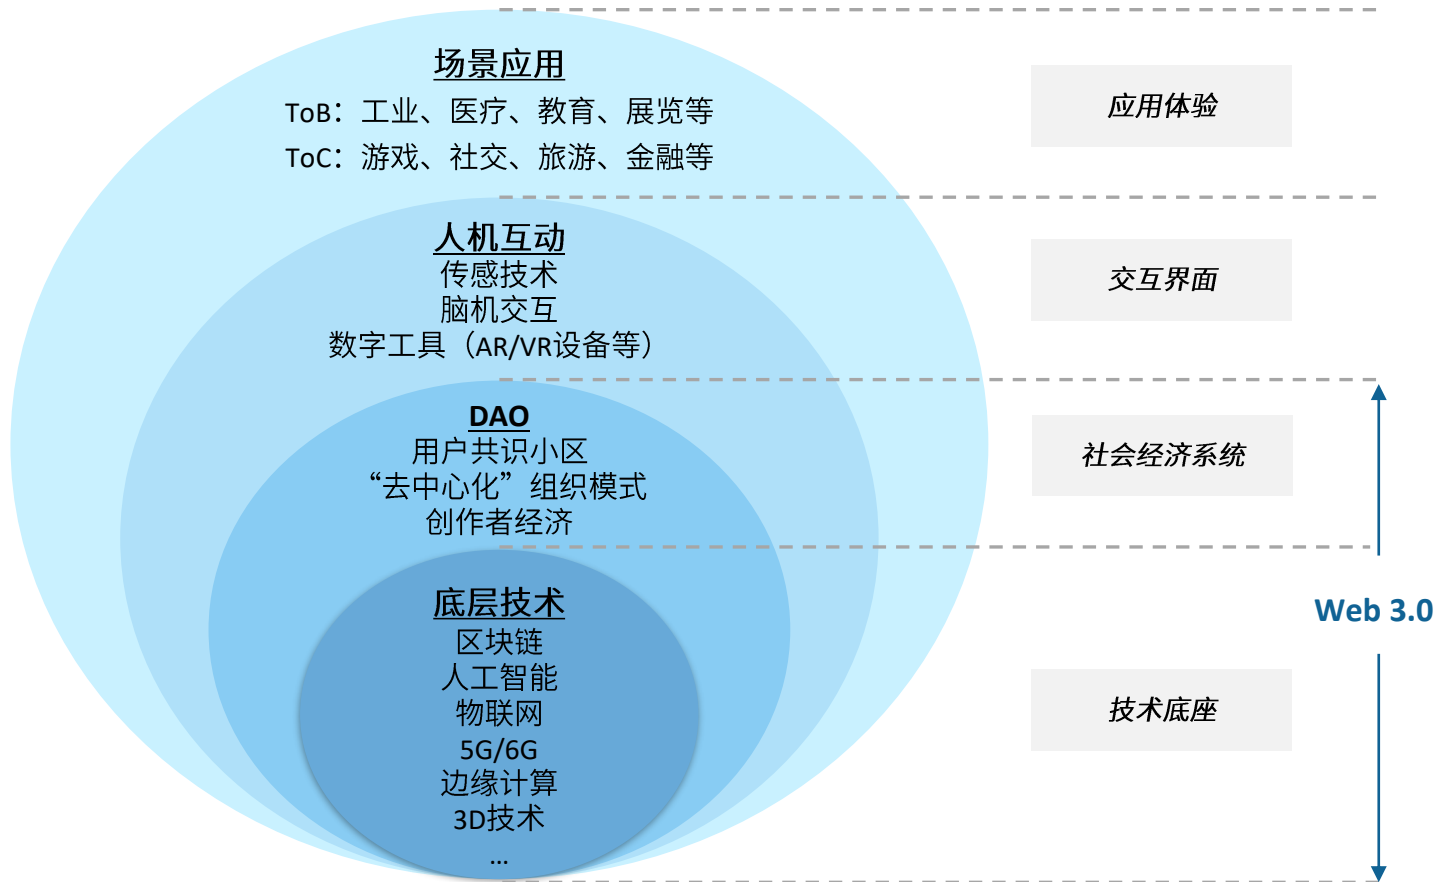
场景应用
ToB：工业、医疗、教育、展览等
ToC：游戏、社交、旅游、金融等

应用体验

人机互动
传感技术
脑机交互
数字工具（AR/VR设备等）

交互界面

DAO
用户共识小区
“去中心化”组织模式
创作者经济

社会经济系统

底层技术
区块链
人工智能
物联网
5G/6G
边缘计算
3D技术
...

Web 3.0

技术底座